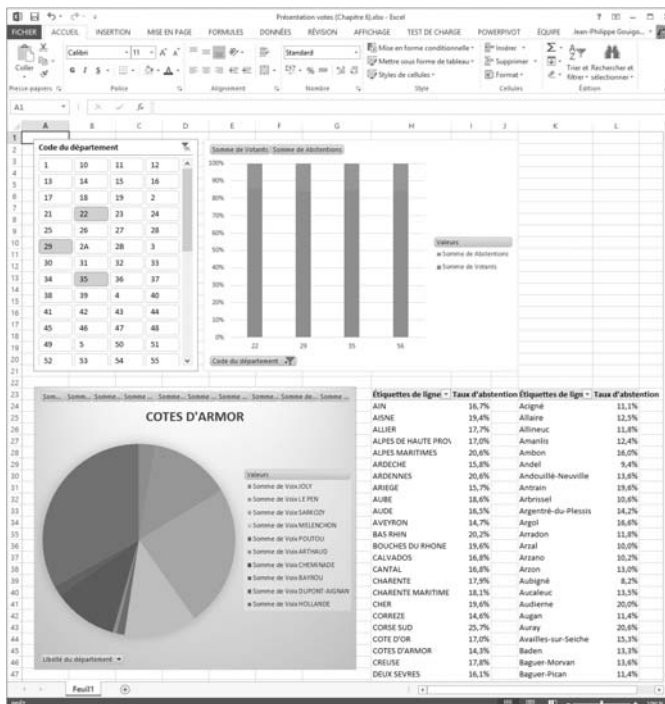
Présentation votes (Chapitre 6).xlsx - Excel

FICHIER ACCUEIL INSERTION MISE EN PAGE FORMULES DONNÉES RÉVISION AFFICHAGE TEST DE CHARGE POWERPIVOT ÉQUIPE Jean-Philippe Gouigo...

Coller Calibri 11 Standard Mise en forme conditionnelle Mettre sous forme de tableau Styles de cellules Insérer Supprimer Format Trier et filtrer Rechercher et sélectionner

Presse-papiers Police Alignement Nombre Style Cellules Édition

A1

Code du département

| | | | |
|---|---|---|---|
| 1 | 10 | 11 | 12 |
| 13 | 14 | 15 | 16 |
| 17 | 18 | 19 | 2 |
| 21 | 22 | 23 | 24 |
| 25 | 26 | 27 | 28 |
| 29 | 2A | 2B | 3 |
| 30 | 31 | 32 | 33 |
| 34 | 35 | 36 | 37 |
| 38 | 39 | 4 | 40 |
| 41 | 42 | 43 | 44 |
| 45 | 46 | 47 | 48 |
| 49 | 5 | 50 | 51 |
| 52 | 53 | 54 | 55 |

Somme de Votants Somme de Abstentions

100% 90% 80% 70% 60% 50% 40% 30% 20% 10% 0%

22 29 35 56

Code du département

Valeurs
Somme de Abstentions
Somme de Votants

COTES D'ARMOR

Valeurs
Somme de Voix JOLY
Somme de Voix LE PEN
Somme de Voix SARKOZY
Somme de Voix MELENCHON
Somme de Voix POUTOU
Somme de Voix ARTHAUD
Somme de Voix CHEMINADE
Somme de Voix BAYROU
Somme de Voix DUPONT-AIGNAN
Somme de Voix HOLLANDE

Libellé du département

| Étiquettes de ligne | Taux d'abstention | Étiquettes de ligne | Taux d'abstention |
|---|---|---|---|
| AIN | 16,7% | Acigné | 11,1% |
| AISNE | 19,4% | Allaire | 12,5% |
| ALLIER | 17,7% | Allineuc | 11,8% |
| ALPES DE HAUTE PROV | 17,0% | Amanlis | 12,4% |
| ALPES MARITIMES | 20,6% | Ambon | 16,0% |
| ARDECHE | 15,8% | Andel | 9,4% |
| ARDENNES | 20,6% | Andouillé-Neuville | 13,6% |
| ARIEGE | 15,7% | Antrain | 19,6% |
| AUBE | 18,6% | Arbrissel | 10,6% |
| AUDE | 16,5% | Argentré-du-Plessis | 14,2% |
| AVEYRON | 14,7% | Argol | 16,6% |
| BAS RHIN | 20,2% | Arradon | 11,8% |
| BOUCHES DU RHONE | 19,6% | Arzal | 10,0% |
| CALVADOS | 16,8% | Arzano | 10,2% |
| CANTAL | 16,8% | Arzon | 13,0% |
| CHARENTE | 17,9% | Aubigné | 8,2% |
| CHARENTE MARITIME | 18,1% | Aucaleuc | 13,5% |
| CHER | 19,6% | Audierne | 20,0% |
| CORREZE | 14,6% | Augan | 11,4% |
| CORSE SUD | 25,7% | Auray | 20,6% |
| COTE D'OR | 17,0% | Availles-sur-Seiche | 15,3% |
| COTES D'ARMOR | 14,3% | Baden | 13,3% |
| CREUSE | 17,8% | Baguer-Morvan | 13,6% |
| DEUX SEVRES | 16,1% | Baguer-Pican | 11,4% |

Feuil1